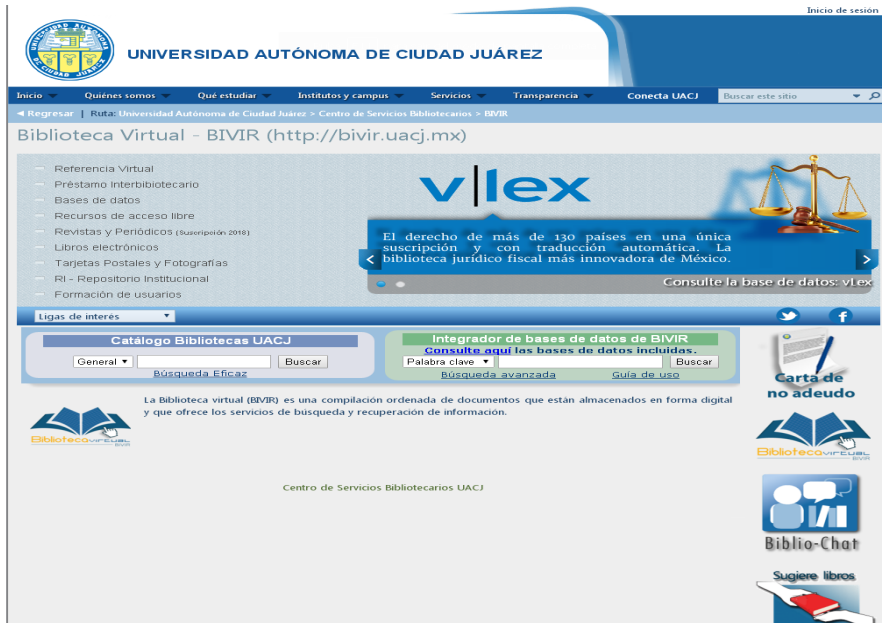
Inicio de sesión

UNIVERSIDAD AUTÓNOMA DE CIUDAD JUÁREZ

Inicio | Quiénes somos | Qué estudiar | Institutos y campus | Servicios | Transparencia | Conecta UACJ | Buscar este sitio

◄ Regresar | Ruta: Universidad Autónoma de Ciudad Juárez > Centro de Servicios Bibliotecarios > BIVIR

Biblioteca Virtual - BIVIR (http://bivir.uacj.mx)

Referencia Virtual
Préstamo Interbibliotecario
Bases de datos
Recursos de acceso libre
Revistas y Periódicos (Suscripción 2018)
Libros electrónicos
Tarjetas Postales y Fotografías
RI - Repositorio Institucional
Formación de usuarios

v|lex

El derecho de más de 130 países en una única suscripción y con traducción automática. La biblioteca jurídico fiscal más innovadora de México.

Consulte la base de datos: vLex

Ligas de interés

Catálogo Bibliotecas UACJ
General | Buscar
Búsqueda Eficaz

Integrador de bases de datos de BIVIR
Consulte aquí las bases de datos incluidas.
Palabra clave | Buscar
Búsqueda avanzada | Guía de uso

Carta de no adeudo

La Biblioteca virtual (BIVIR) es una compilación ordenada de documentos que están almacenados en forma digital y que ofrece los servicios de búsqueda y recuperación de información.

Bibliotecavirtual BIVIR

Bibliotecavirtual BIVIR

Centro de Servicios Bibliotecarios UACJ

Biblio-Chat

Sugiere libros